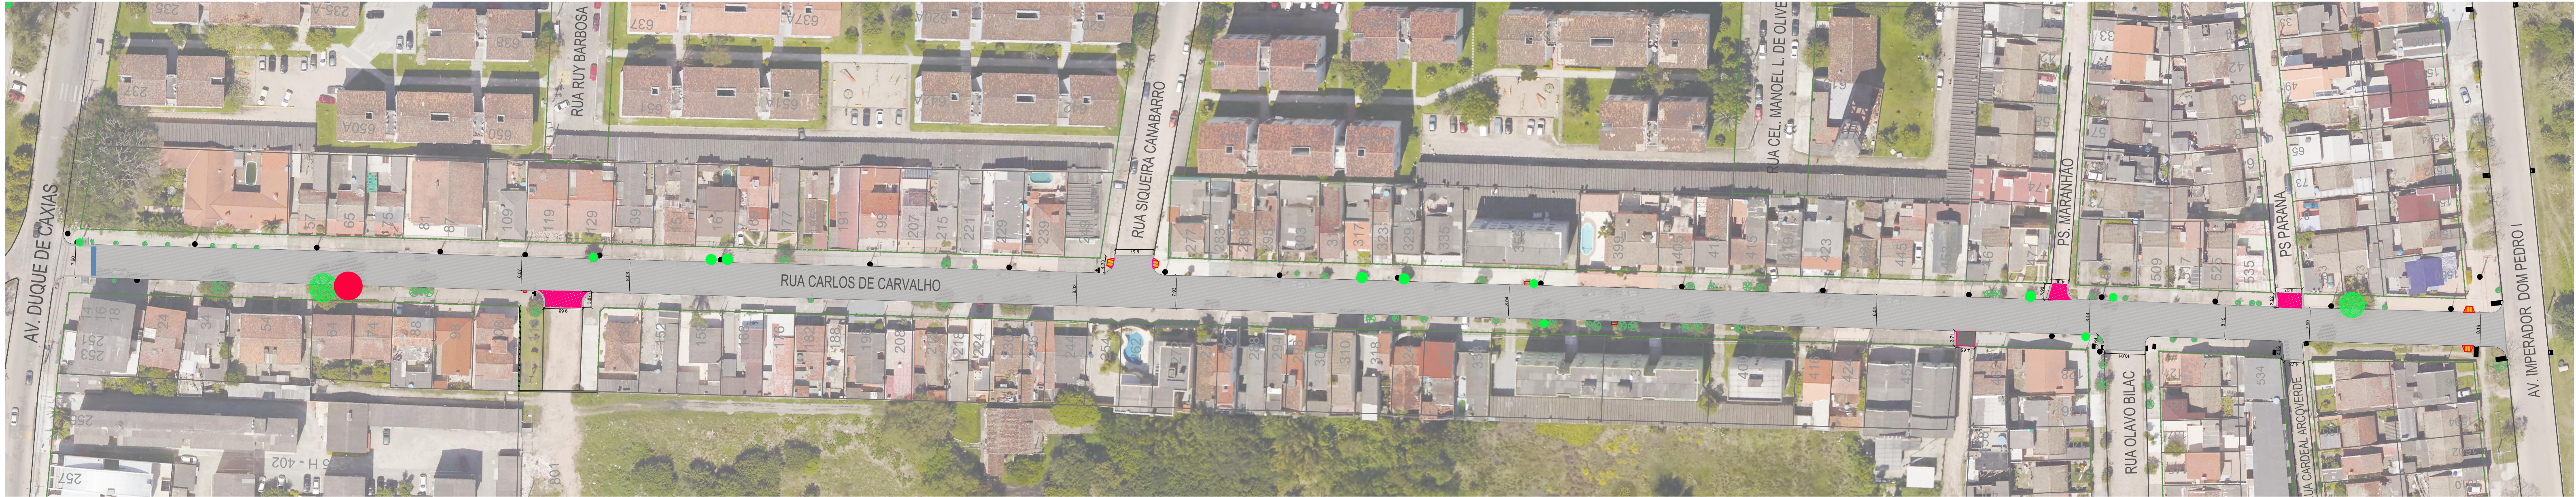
AV. DUQUE DE CAXIAS

RUA RUY BARBOSA

RUA SIQUEIRA CANABARRO

RUA CEL. MANOEL L. DE OLIVE

PS. MARANHAO

PS PARANA

AV. IMPERADOR DOM PEDRO I

RUA CARLOS DE CARVALHO

RUA OLAVO BILAC

RUA CARDEAL ARCOVERDE

237

650A

650

638

637

651

651A

652A

652

235

235A

637A

620A

57

65

75

81

87

109

119

129

139

161

167

183

191

199

207

215

221

229

239

249

277

317

323

329

335

399

409

415

423

445

509

525

535

24

34

54

64

88

98

152

176

182

188

206

212

218

224

244

254

298

304

310

318

534

253

251

258

257

301

402

33

57

69

73

91